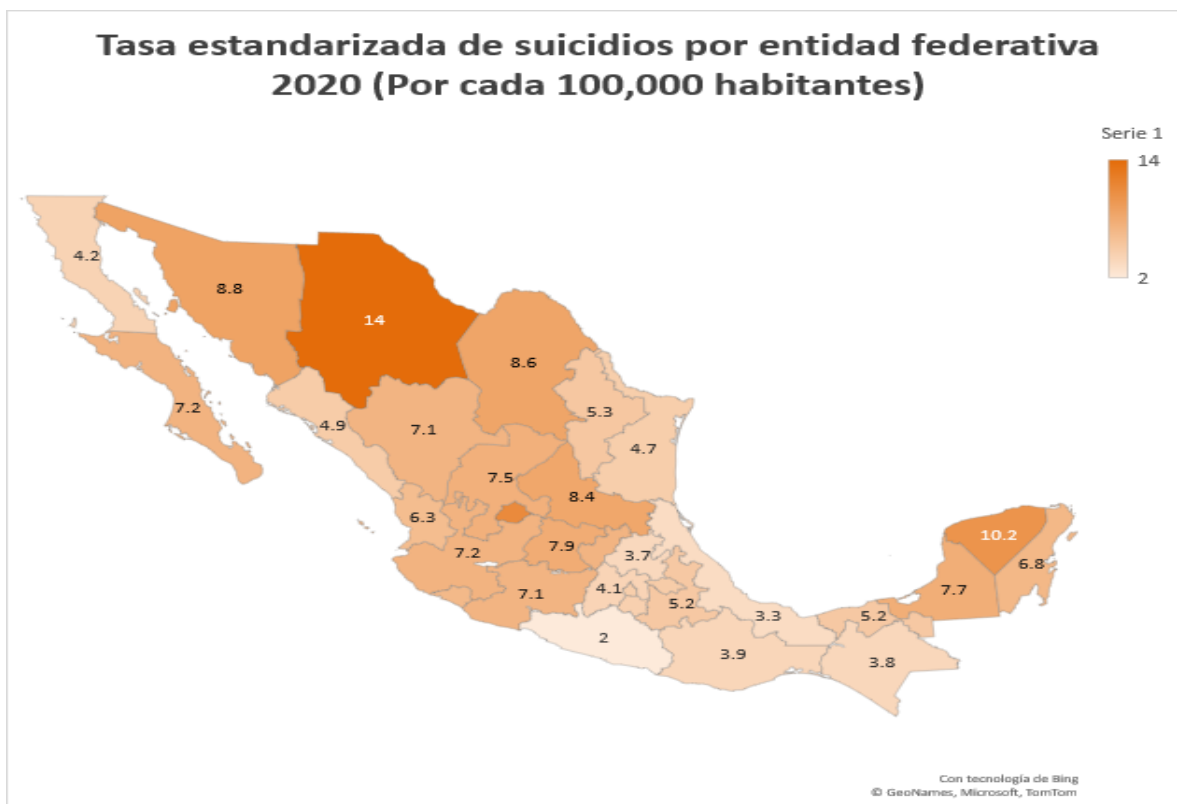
Tasa estandarizada de suicidios por entidad federativa 2020 (Por cada 100,000 habitantes)

Serie 1
14
2

4.2
8.8
14
8.6
7.2
4.9
7.1
5.3
4.7
7.5
8.4
6.3
7.2
7.9
3.7
10.2
6.8
7.7
7.1
4.1
5.2
3.3
5.2
2
3.9
3.8

Con tecnología de Bing
© GeoNames, Microsoft, TomTom